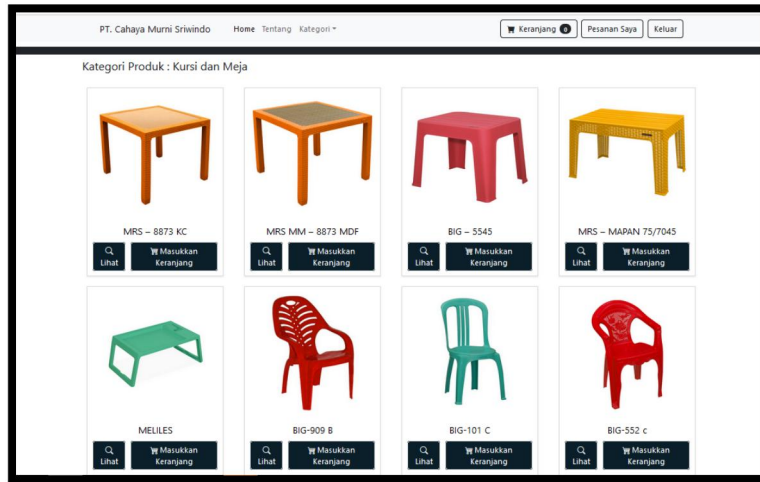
PT. Cahaya Murni Sriwindo Home Tentang Kategori

Keranjang 0 Pesanan Saya Keluar

Kategori Produk : Kursi dan Meja

MRS – 8873 KC
Lihat
Masukkan Keranjang

MRS MM – 8873 MDF
Lihat
Masukkan Keranjang

BIG – 5545
Lihat
Masukkan Keranjang

MRS – MAPAN 75/7045
Lihat
Masukkan Keranjang

MELILES
Lihat
Masukkan Keranjang

BIG-909 B
Lihat
Masukkan Keranjang

BIG-101 C
Lihat
Masukkan Keranjang

BIG-552 c
Lihat
Masukkan Keranjang